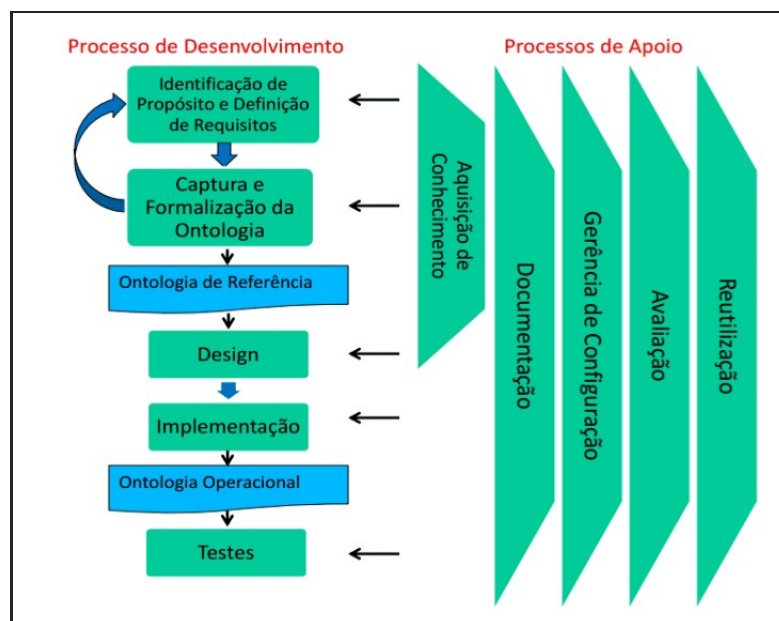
Processo de Desenvolvimento

Identificação de Propósito e Definição de Requisitos

Captura e Formalização da Ontologia

Ontologia de Referência

Design

Implementação

Ontologia Operacional

Testes

Processos de Apoio

Aquisição de Conhecimento

Documentação

Gerência de Configuração

Avaliação

Reutilização